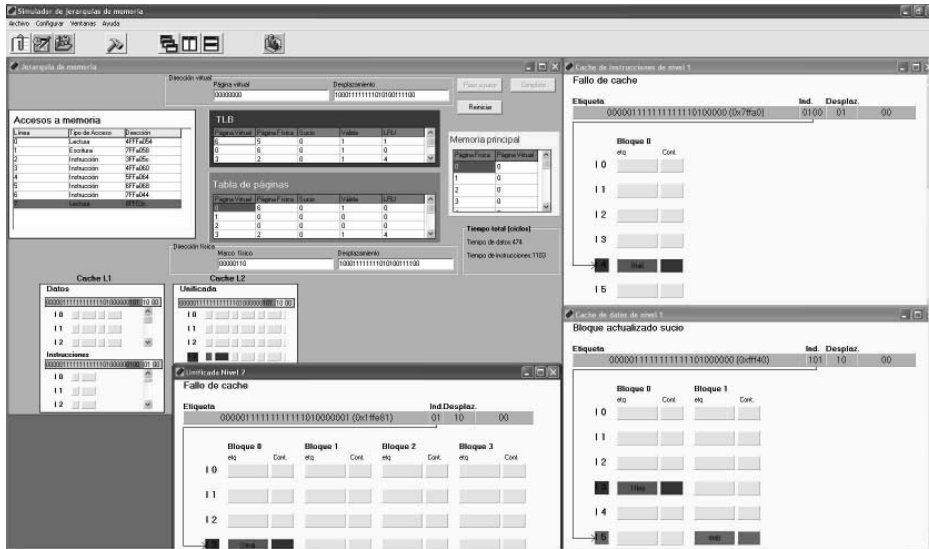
Simulador de jerarquías de memoria
Archivo Configurar Ventanas Ayuda

Jerarquía de memoria

Dirección virtual
Página virtual
00000000
Desplazamiento
10001111111101010011100

Reiniciar

Accesos a memoria

| Línea | Tipo de Acceso | Dirección |
|---|---|---|
| 0 | Lectura | 4FFFa054 |
| 1 | Escritura | 7FFa056 |
| 2 | Instrucción | 3FFa05c |
| 3 | Instrucción | 4FFa060 |
| 4 | Instrucción | 5FFa064 |
| 5 | Instrucción | 6FFa068 |
| 6 | Instrucción | 7FFa044 |
| 7 | Lectura | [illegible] |

TLB

| Página Virtual | Página Física | Sucio | Válido | LRU |
|---|---|---|---|---|
| 6 | 5 | 0 | 1 | 1 |
| 0 | 6 | 0 | 1 | 0 |
| 3 | 2 | 0 | 1 | 4 |

Tabla de páginas

| Página Virtual | Página Física | Sucio | Válido | LRU |
|---|---|---|---|---|
| 0 | 6 | 0 | 1 | 0 |
| 1 | 0 | 0 | 0 | 0 |
| 2 | 0 | 0 | 0 | 0 |
| 3 | 2 | 0 | 1 | 4 |

Memoria principal

| Página Física | Página Virtual |
|---|---|
| 0 | 6 |
| 1 | 0 |
| 2 | 0 |
| 3 | 0 |

Tiempo total (ciclos)
Tiempo de datos:474
Tiempo de instrucciones:1103

Dirección física
Marco físico
00000110
Desplazamiento
10001111111101010011100

Cache L1
Datos
I 0
I 1
I 2
Instrucciones
I 0
I 1
I 2

Cache L2
Unificada
I 0
I 1
I 2

Unificada Nivel 2
Fallo de cache
Etiqueta
000001111111111101000001 (0x1ffe81)
Ind. Desplaz.
01 10 00
Bloque 0 etq Cont.
Bloque 1 etq Cont.
Bloque 2 etq Cont.
Bloque 3 etq Cont.
I 0
I 1
I 2

Cache de instrucciones de nivel 1
Fallo de cache
Etiqueta
0000011111111111010000 (0x7ffa0)
Ind. Desplaz.
0100 01 00
Bloque 0
etq Cont.
I 0
I 1
I 2
I 3
I 5

Cache de datos de nivel 1
Bloque actualizado sucio
Etiqueta
000001111111111101000000 (0xfff40)
Ind. Desplaz.
101 10 00
Bloque 0 etq Cont.
Bloque 1 etq Cont.
I 0
I 1
I 2
I 4
I 5